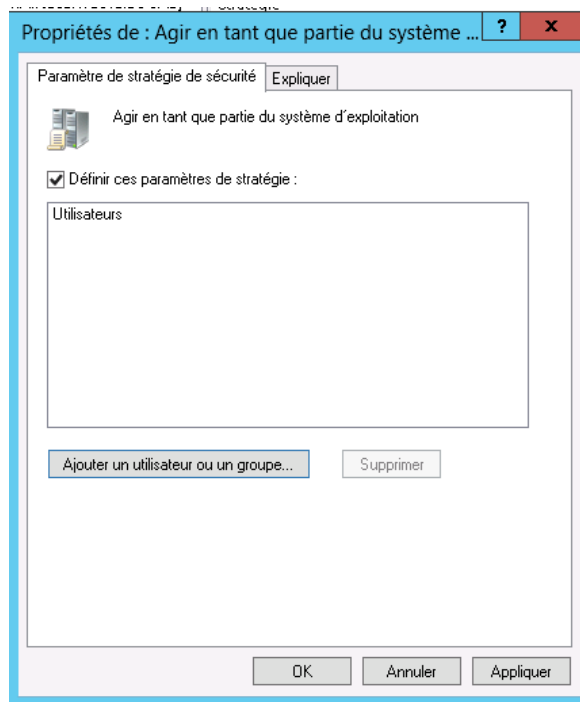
Propriétés de : Agir en tant que partie du système ...

?

x

Paramètre de stratégie de sécurité

Expliquer

Agir en tant que partie du système d'exploitation

Définir ces paramètres de stratégie :

Utilisateurs

Ajouter un utilisateur ou un groupe...

Supprimer

OK

Annuler

Appliquer